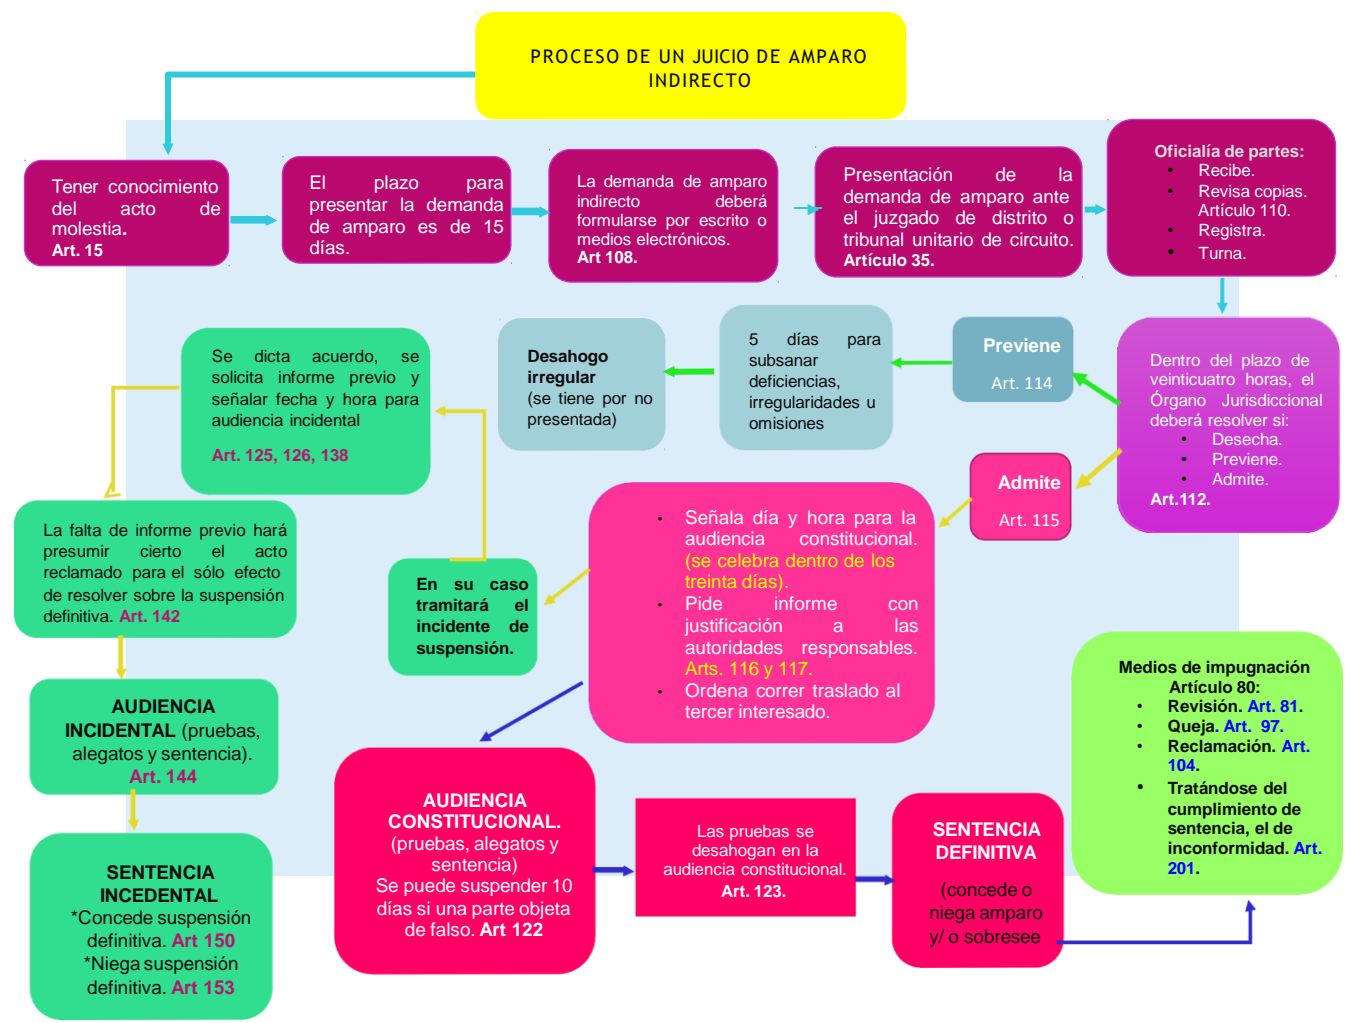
PROCESO DE UN JUICIO DE AMPARO INDIRECTO

Tener conocimiento del acto de molestia. Art. 15

El plazo para presentar la demanda de amparo es de 15 días.

La demanda de amparo indirecto deberá formularse por escrito o medios electrónicos. Art 108.

Presentación de la demanda de amparo ante el juzgado de distrito o tribunal unitario de circuito. Artículo 35.

Oficialía de partes:
• Recibe.
• Revisa copias. Artículo 110.
• Registra.
• Turna.

Dentro del plazo de veinticuatro horas, el Órgano Jurisdiccional deberá resolver si:
• Desecha.
• Previene.
• Admite.
Art.112.

Previene
Art. 114

5 días para subsanar deficiencias, irregularidades u omisiones

Desahogo irregular
(se tiene por no presentada)

Se dicta acuerdo, se solicita informe previo y señalar fecha y hora para audiencia incidental
Art. 125, 126, 138

Admite
Art. 115

• Señala día y hora para la audiencia constitucional. (se celebra dentro de los treinta días).
• Pide informe con justificación a las autoridades responsables. Arts. 116 y 117.
• Ordena correr traslado al tercer interesado.

En su caso tramitará el incidente de suspensión.

La falta de informe previo hará presumir cierto el acto reclamado para el sólo efecto de resolver sobre la suspensión definitiva. Art. 142

AUDIENCIA INCIDENTAL (pruebas, alegatos y sentencia). Art. 144

SENTENCIA INCEDENTAL
*Concede suspensión definitiva. Art 150
*Niega suspensión definitiva. Art 153

AUDIENCIA CONSTITUCIONAL. (pruebas, alegatos y sentencia)
Se puede suspender 10 días si una parte objeta de falso. Art 122

Las pruebas se desahogan en la audiencia constitucional. Art. 123.

SENTENCIA DEFINITIVA
(concede o niega amparo y/ o sobresee

Medios de impugnación Artículo 80:
• Revisión. Art. 81.
• Queja. Art. 97.
• Reclamación. Art. 104.
• Tratándose del cumplimiento de sentencia, el de inconformidad. Art. 201.